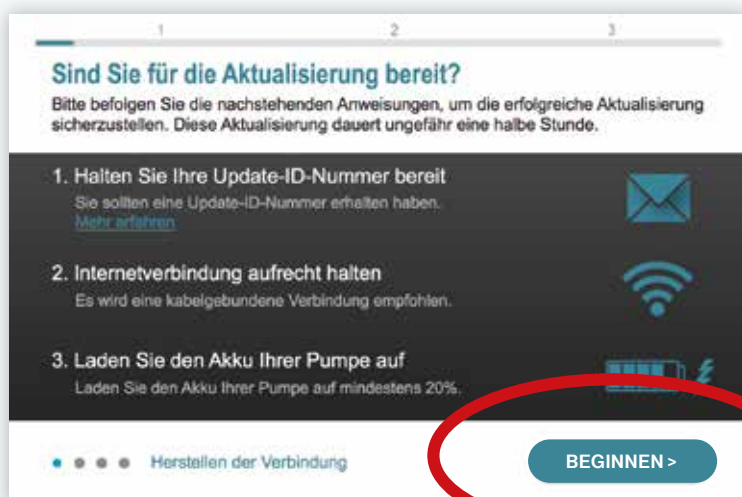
1 2 3

Sind Sie für die Aktualisierung bereit?

Bitte befolgen Sie die nachstehenden Anweisungen, um die erfolgreiche Aktualisierung sicherzustellen. Diese Aktualisierung dauert ungefähr eine halbe Stunde.

1. Halten Sie Ihre Update-ID-Nummer bereit

Sie sollten eine Update-ID-Nummer erhalten haben.
Mehr erfahren

2. Internetverbindung aufrecht halten

Es wird eine kabelgebundene Verbindung empfohlen.

3. Laden Sie den Akku Ihrer Pumpe auf

Laden Sie den Akku Ihrer Pumpe auf mindestens 20%.

Herstellen der Verbindung

BEGINNEN >